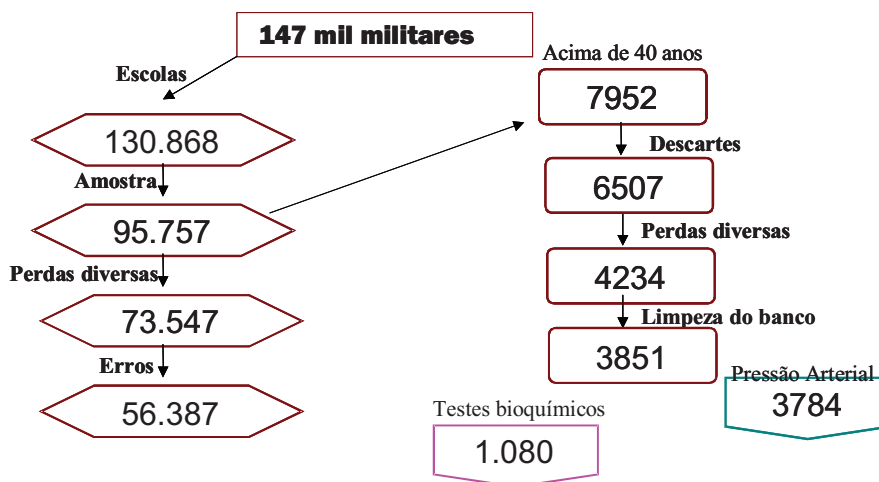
147 mil militares

Escolas

130.868

Amostra

95.757

Perdas diversas

73.547

Erros

56.387

Acima de 40 anos

7952

Descartes

6507

Perdas diversas

4234

Limpeza do banco

3851

Pressão Arterial

3784

Testes bioquímicos

1.080